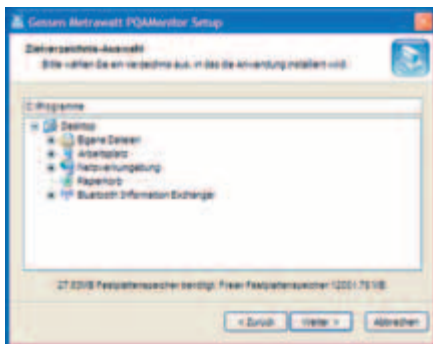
Gossen Metrawatt PQAMonitor Setup

Zielverzeichnis-Auswahl

Bitte wählen Sie ein Verzeichnis aus, in das die Anwendung installiert wird.

C:\Programme

Desktop
Eigene Dateien
Arbeitsplatz
Netzwerkumgebung
Papierkorb
Bluetooth Information Exchanger

27.83 MB Festplattenspeicher benötigt. Freier Festplattenspeicher 12001.78 MB

< Zurück
Weiter >
Abbrechen